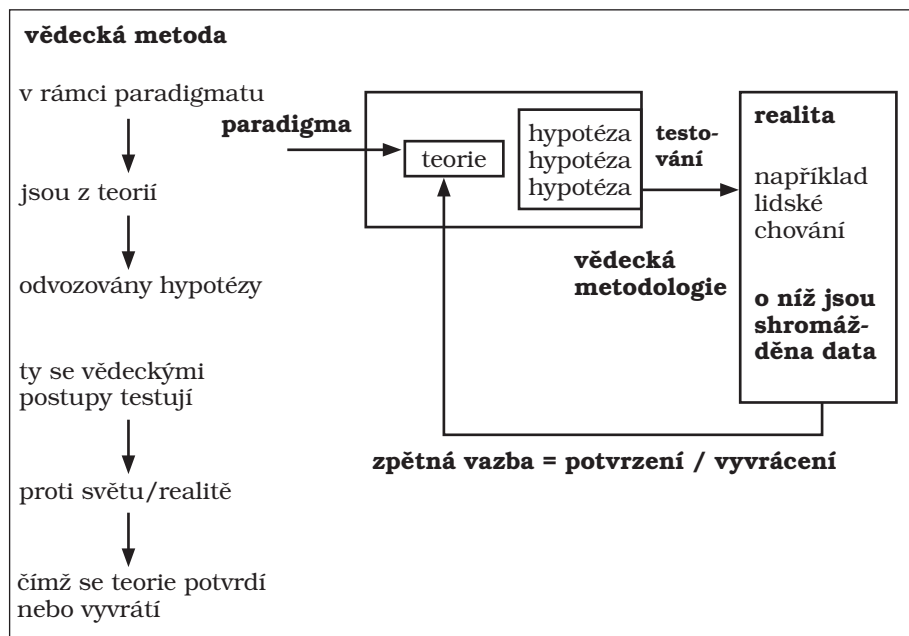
**vědecká metoda**

v rámci paradigmatu

jsou z teorií

odvozovány hypotézy

ty se vědeckými postupy testují

proti světu/realitě

čímž se teorie potvrdí nebo vyvrátí

**paradigma**

teorie

hypotéza
hypotéza
hypotéza

**testování**

**realita**

například lidské chování

**o níž jsou shromážděna data**

**vědecká metodologie**

**zpětná vazba = potvrzení / vyvrácení**